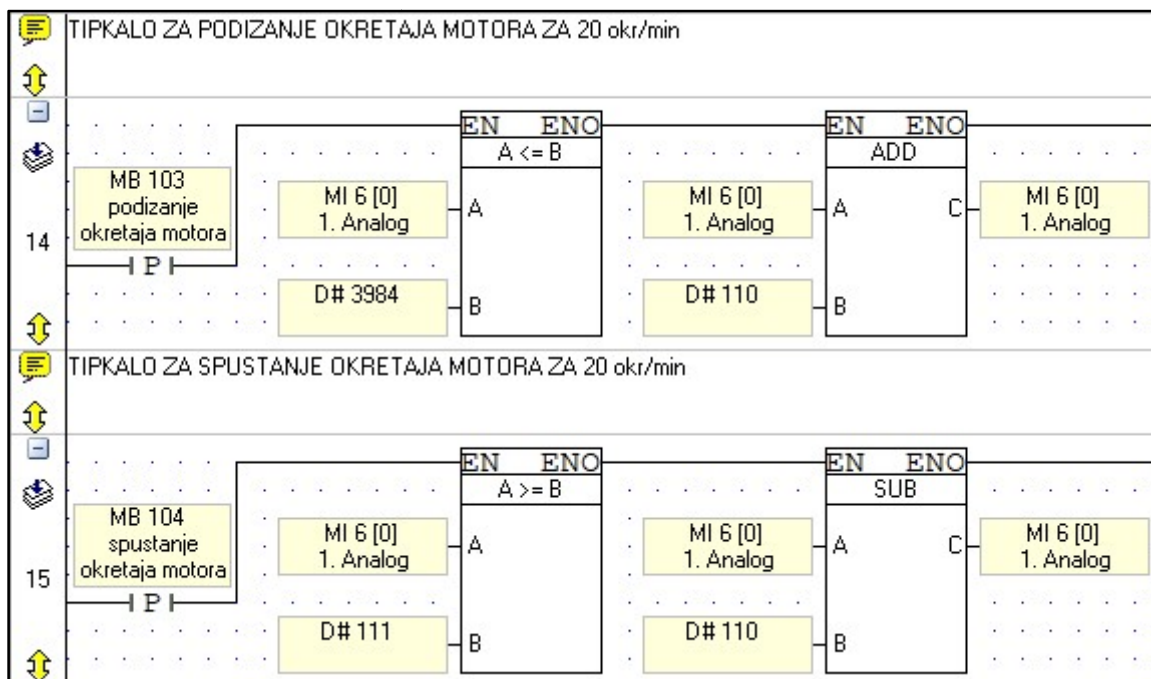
TIPKALO ZA PODIZANJE OKRETAJA MOTORA ZA 20 okr/min

14

MB 103
podizanje
okretaja motora

P

MI 6 [0]
1. Analog

D# 3984

EN ENO
A <= B
A
B

MI 6 [0]
1. Analog

D# 110

EN ENO
ADD
A
B
C

MI 6 [0]
1. Analog

TIPKALO ZA SPUSTANJE OKRETAJA MOTORA ZA 20 okr/min

15

MB 104
spustanje
okretaja motora

P

MI 6 [0]
1. Analog

D# 111

EN ENO
A >= B
A
B

MI 6 [0]
1. Analog

D# 110

EN ENO
SUB
A
B
C

MI 6 [0]
1. Analog